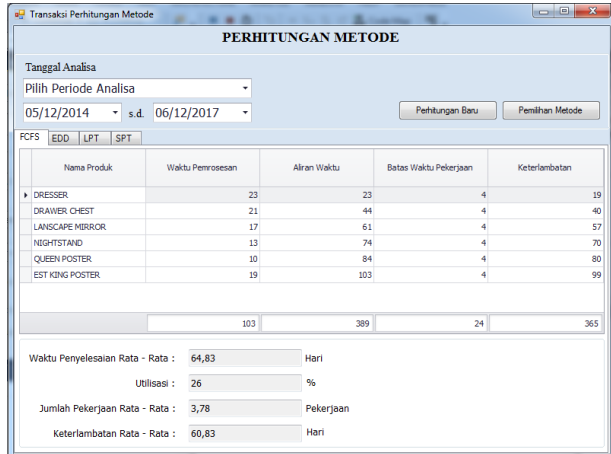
Transaksi Perhitungan Metode

PERHITUNGAN METODE

Tanggal Analisa

Pilih Periode Analisa

05/12/2014 s.d. 06/12/2017

Perhitungan Baru

Pemilihan Metode

FCFS EDD LPT SPT

| Nama Produk | Waktu Pemrosesan | Aliran Waktu | Batas Waktu Pekerjaan | Keterlambatan |
|---|---|---|---|---|
| DRESSER | 23 | 23 | 4 | 19 |
| DRAWER CHEST | 21 | 44 | 4 | 40 |
| LANSCAPE MIRROR | 17 | 61 | 4 | 57 |
| NIGHTSTAND | 13 | 74 | 4 | 70 |
| QUEEN POSTER | 10 | 84 | 4 | 80 |
| EST KING POSTER | 19 | 103 | 4 | 99 |
| | 103 | 389 | 24 | 365 |

Waktu Penyelesaian Rata - Rata : 64,83 Hari

Utilisasi : 26 %

Jumlah Pekerjaan Rata - Rata : 3,78 Pekerjaan

Keterlambatan Rata - Rata : 60,83 Hari